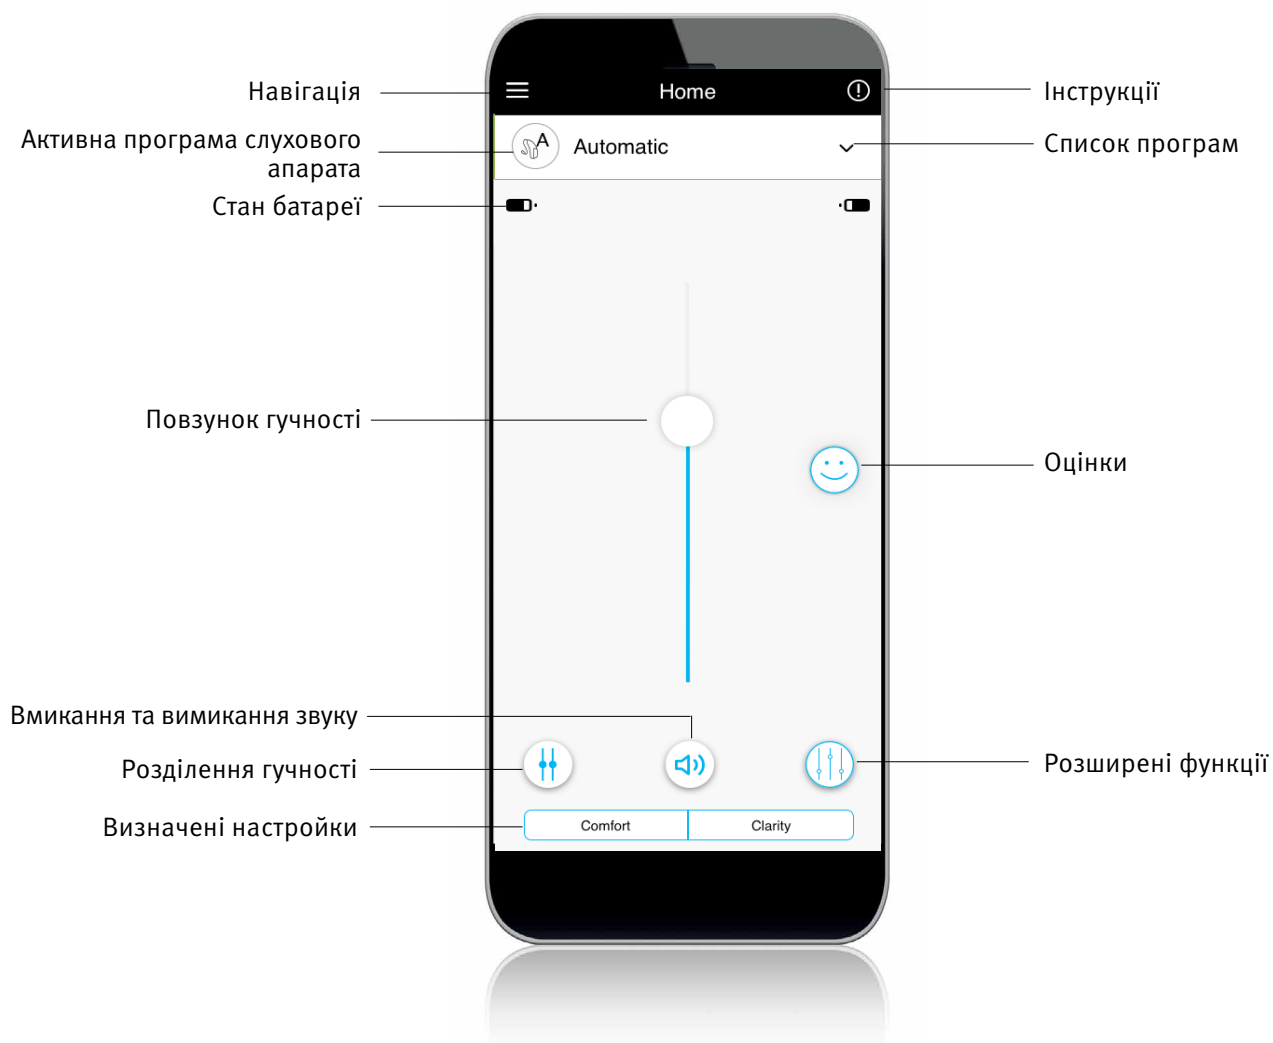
Навігація

Home

Інструкції

Активна програма слухового апарата

A

Automatic

Список програм

Стан батареї

Повзунок гучності

Оцінки

Вмикання та вимикання звуку

Розділення гучності

Розширені функції

Визначені настройки

Comfort

Clarity